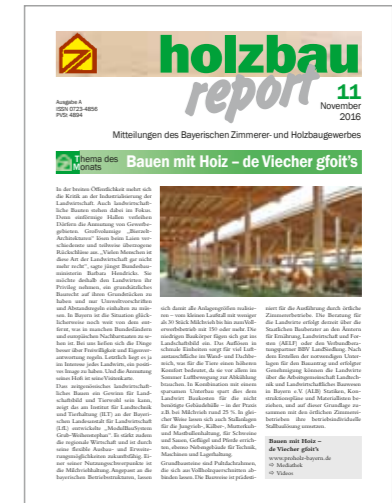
holzbau report

Ausgabe A
ISSN 0723-4856
PVSt. 4894

11
November
2016

Mitteilungen des Bayerischen Zimmerer- und Holzbaugewerbes

Thema des Monats

Bauen mit Holz – die Viecher gfoit's

In der breiten Öffentlichkeit steht sich die Kritik an der Industrialisierung der Landwirtschaft. Auch landwirtschaftliche Bauten stehen dabei im Fokus. Deren sinnfällige Hallen verbinden Dörfer die Anmutung von Gewerbegebieten. Großvolumige „Bauern-Architekturen" lösen beim Laien verschiedenste und teilweise übertragene Rückschlüsse aus. „Vielen Menschen ist diese Art der Landwirtschaft gar nicht mehr recht", sagte jüngst Bundesbauministerin Barbara Hendricks. Sie möchte deshalb den Landwirten ihr Privileg nehmen, ein grundsätzliches Baurecht auf ihren Grundstücken zu haben und nur Umweltverbänden und Abstandsregeln einhalten zu müssen. In Bayern ist die Situation glücklicherweise noch weit von dem entfernt, was in manchen Bundesländern und europäischen Nachbarstaaten zu sehen ist. Bei uns liefern sich die Dinge heute über Festställigen und Eigenverantwortung regeln. Letztlich liegt es ja im Interesse jedes Landwirts, ein positives Image zu haben. Und die Bauweise mit Holz ist seine Visitenkarte.
Dass ausgerechnet landwirtschaftliche Bauten ein Gewinn für Landwirtschaft und Tierwohl sein kann, zeigt die an Institut für Landtechnik und Tierhaltung (ILT) an der Bayerischen Landesanstalt für Landwirtschaft (LfL) entwickelte „Modellställe-System Groß-Weiherstetten". Er stellt neben die regionale Wirtschaft und ist durch seine flexible Ausbau- und Erweiterungsmöglichkeiten zukunftsfähig. Einer seiner Nutzungsschwerpunkte ist die Milchviehhaltung. Angepasst an die bayerischen Betriebsstrukturen, lassen

sich damit alle Anlagengrößen realisieren – vom kleinen Laufstall mit weniger als 30 Stück Milchvieh bis hin zum Vollerwerbsbetrieb mit 150 oder mehr. Die meisten Baukörper fügen sich gut ins Landschaftsbild ein. Die Außenwände in schmale Einheiten sorgt für viel Luftaustausch, da im Wand- und Dachbereich, wo für die Tiere einen höheren Komfort bedeutet, da sie vor allem im Sommer Luftbewegung zur Abkühlung brauchen. In Kombination mit einem sparsamen Unterbau spart den dem Landwirt Baukosten für die nicht benötigte Gebäudehülle – in der Praxis z.B. bei Milchvieh rund 25 %. In gleicher Weise lassen sich auch Stallanlagen für die Jungvieh-, Kälber-, Mutterkuh- und Mastbullenhaltung, für Schweine und Sauen, Geflügel und Pferde errichten, ebenso Nebengebäude für Technik, Maschinen und Lagerhaltung.
Grundbausteine und Fahrdachrahmen, die sich aus Vollholzquerschnitten abbinden lassen. Die Bauweise ist prädestiniert für die Ausführung durch örtliche Zimmereibetriebe. Die Beratung für die Landwirte erfolgt derzeit über die Staatlichen Bauberater an den Ämtern für Ernährung, Landwirtschaft und Forsten (AELF) oder den Verbandsbauinngenieur BBV LandSiedlung. Nach dem Erstellen der notwendigen Unterlagen für den Bauantrag und erfolgter Genehmigung können die Landwirte über die Arbeitsgemeinschaft Landtechnik und Landwirtschaftliches Bauwesen in Bayern e.V. (ALB) Statiken, Konstruktionspläne und Materiallisten beziehen, und auf dieser Grundlage zusammen mit den örtlichen Zimmereibetrieben ihre betriebsindividuelle Stallausbau umsetzen.

Bauen mit Holz – die Viecher gfoit's
www.proholz-bayern.de
⇒ Mediathek
⇒ Videos